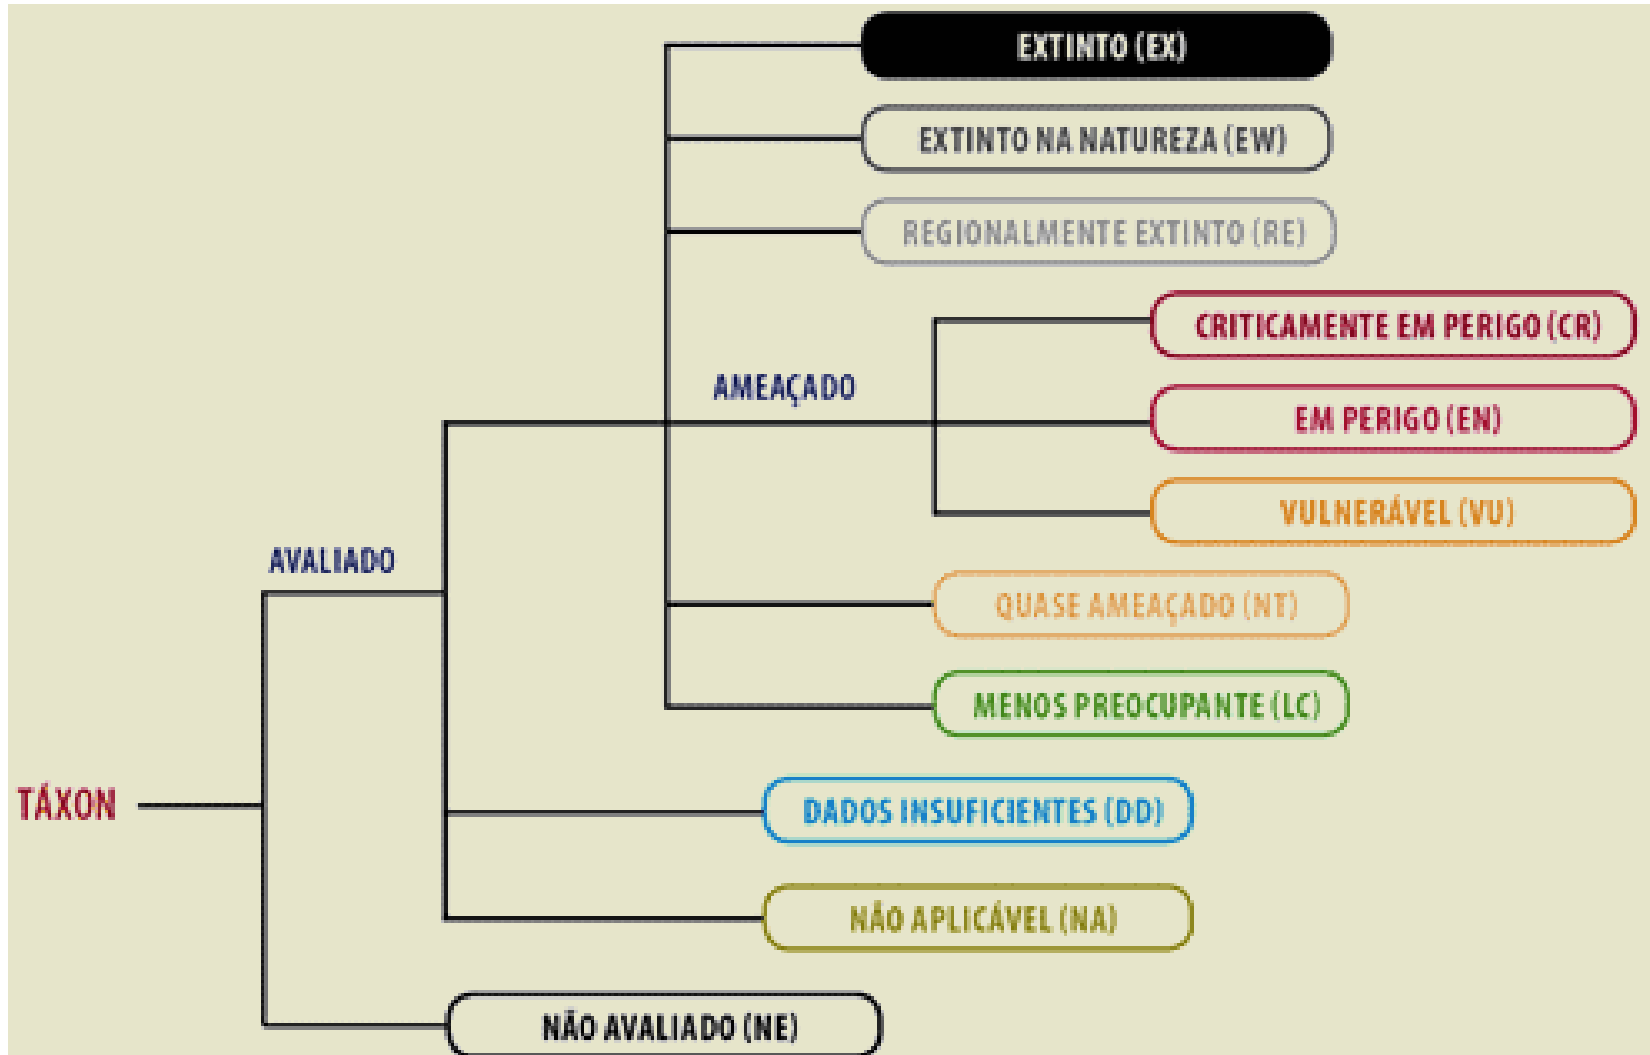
EXTINTO (EX)

EXTINTO NA NATUREZA (EW)

REGIONALMENTE EXTINTO (RE)

CRITICAMENTE EM PERIGO (CR)

AMEAÇADO

EM PERIGO (EN)

VULNERÁVEL (VU)

AVALIADO

QUASE AMEAÇADO (NT)

MENOS PREOCUPANTE (LC)

TÁXON

DADOS INSUFICIENTES (DD)

NÃO APLICÁVEL (NA)

NÃO AVALIADO (NE)